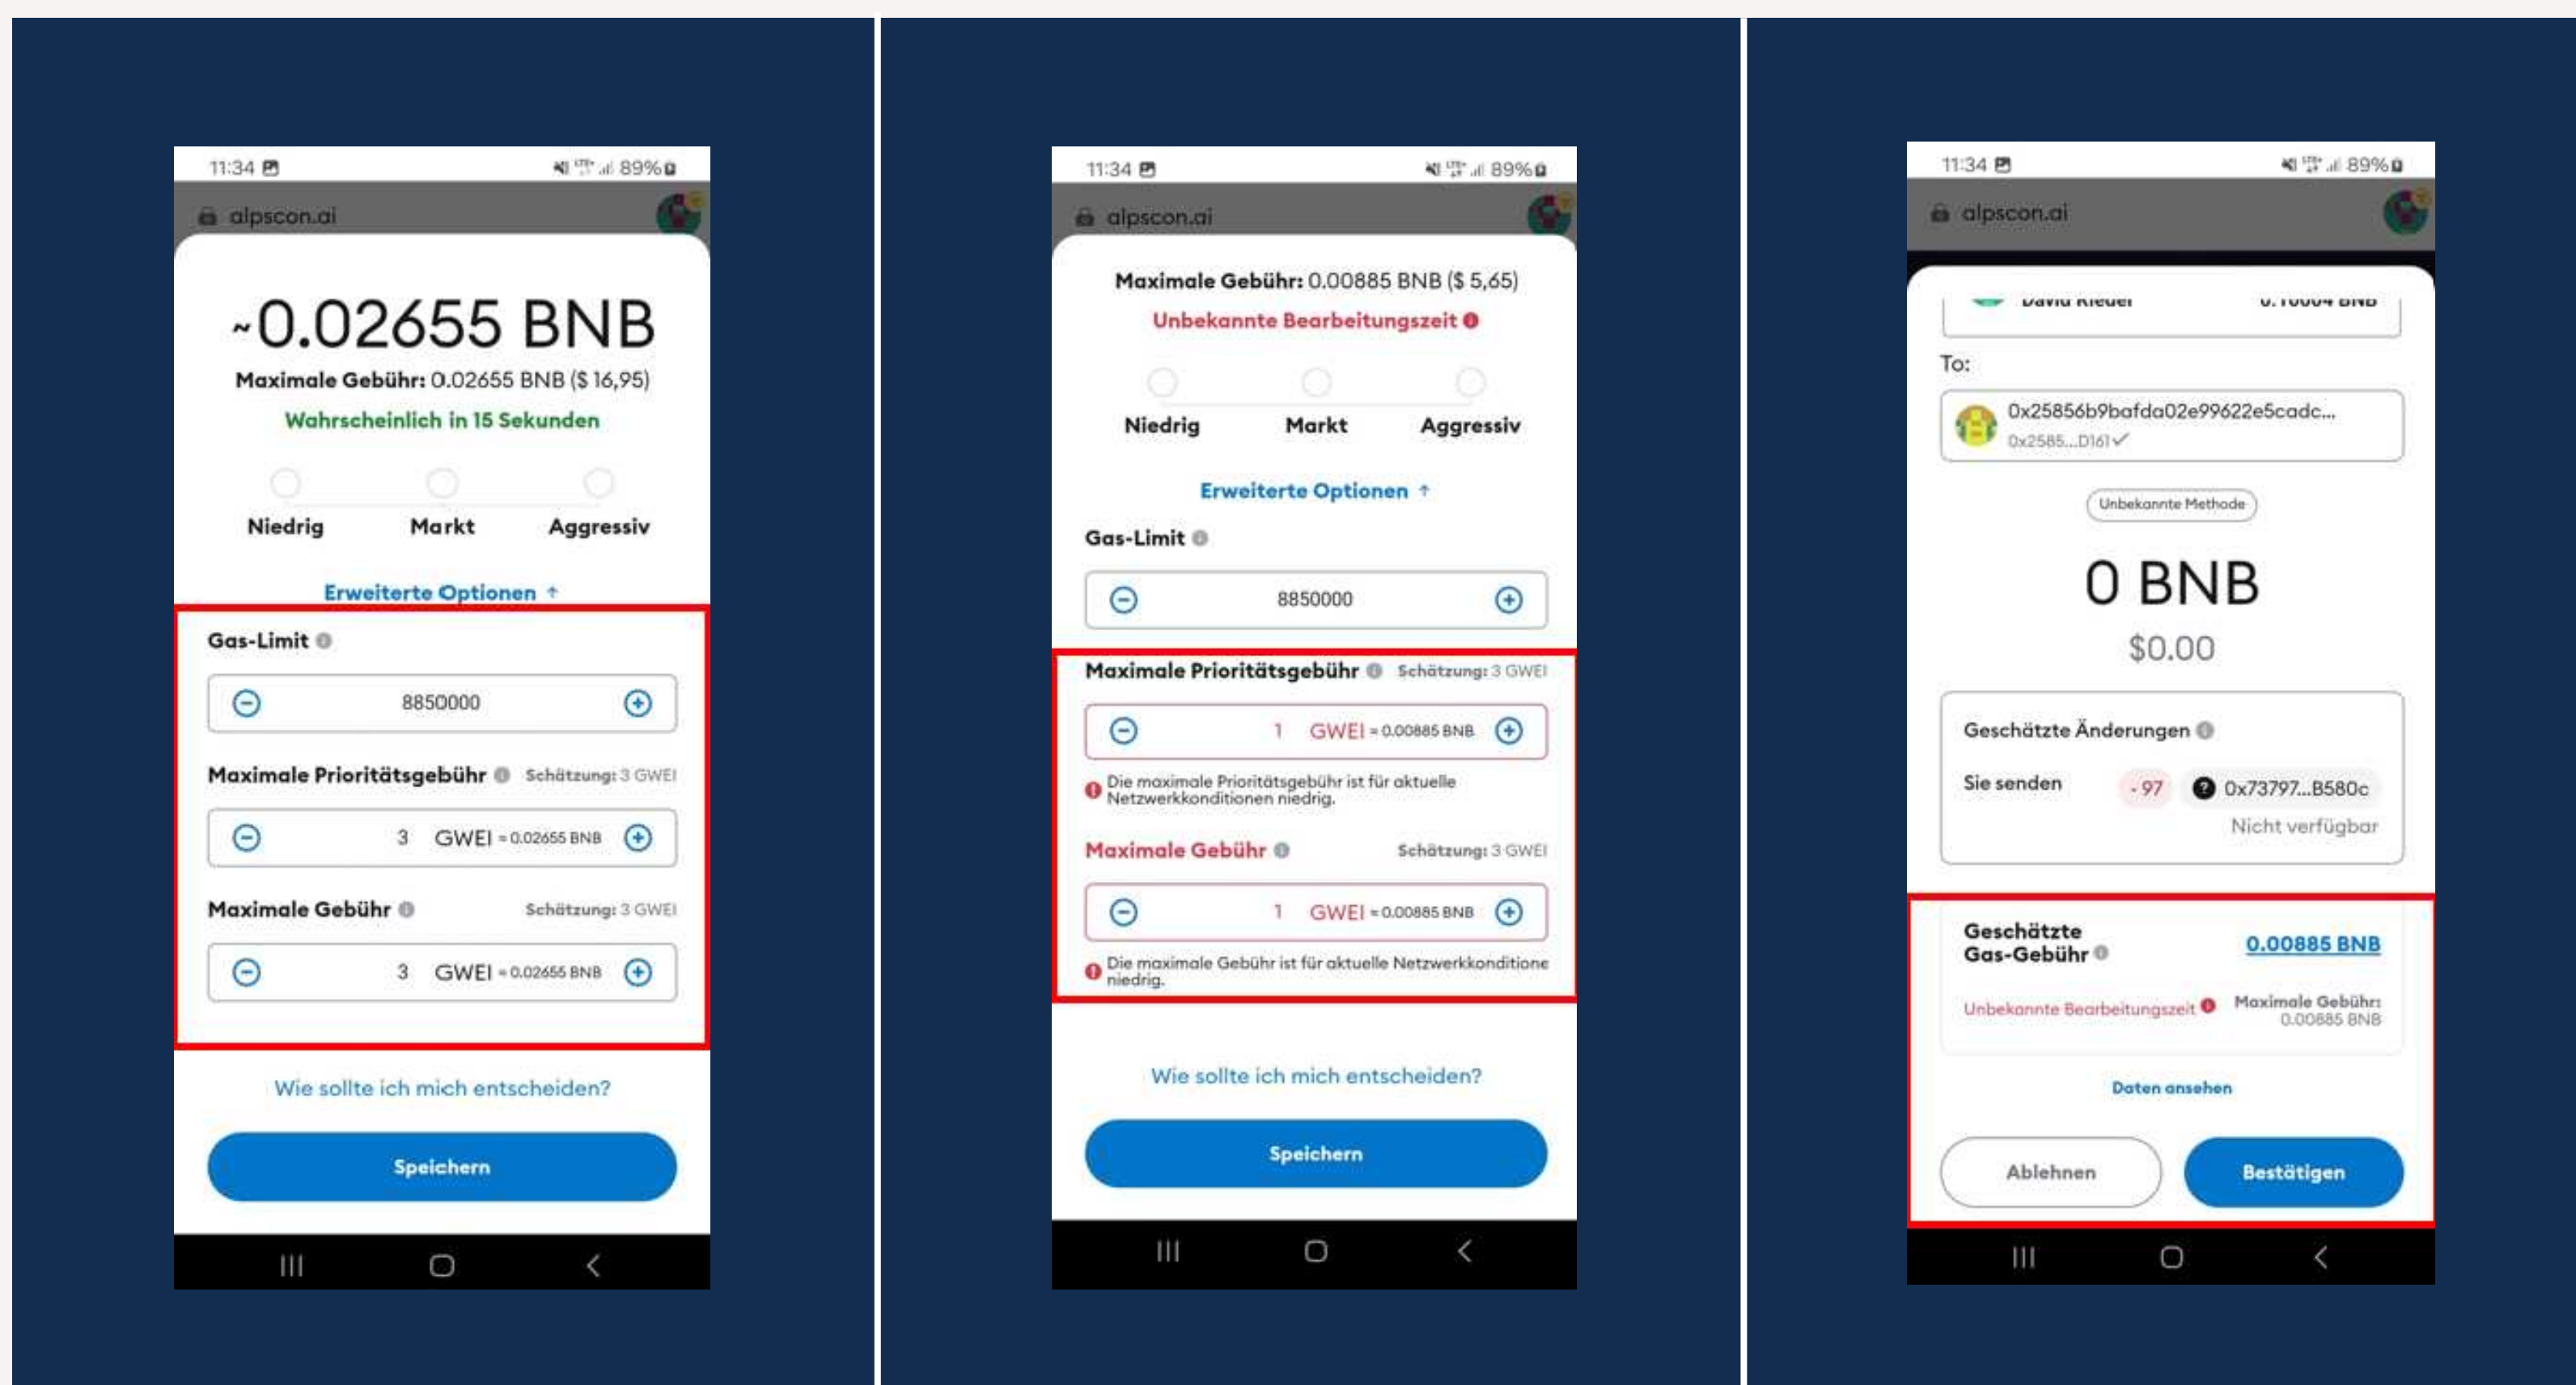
11:34 89%

alpscon.ai

~0.02655 BNB

Maximale Gebühr: 0.02655 BNB ($ 16,95)

Wahrscheinlich in 15 Sekunden

Niedrig Markt Aggressiv

Erweiterte Optionen ↑

Gas-Limit

8850000

Maximale Prioritätsgebühr Schätzung: 3 GWEI

3 GWEI ≈ 0.02655 BNB

Maximale Gebühr Schätzung: 3 GWEI

3 GWEI ≈ 0.02655 BNB

Wie sollte ich mich entscheiden?

Speichern

11:34 89%

alpscon.ai

Maximale Gebühr: 0.00885 BNB ($ 5,65)

Unbekannte Bearbeitungszeit

Niedrig Markt Aggressiv

Erweiterte Optionen ↑

Gas-Limit

8850000

Maximale Prioritätsgebühr Schätzung: 3 GWEI

1 GWEI ≈ 0.00885 BNB

Die maximale Prioritätsgebühr ist für aktuelle Netzwerkkonditionen niedrig.

Maximale Gebühr Schätzung: 3 GWEI

1 GWEI ≈ 0.00885 BNB

Die maximale Gebühr ist für aktuelle Netzwerkkonditione niedrig.

Wie sollte ich mich entscheiden?

Speichern

11:34 89%

alpscon.ai

David Rieder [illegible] BNB

To:

0x25856b9bafda02e99622e5cadc...

0x2585...D161

Unbekannte Methode

0 BNB

$0.00

Geschätzte Änderungen

Sie senden - 97 0x73797...B580c

Nicht verfügbar

Geschätzte Gas-Gebühr

0.00885 BNB

Unbekannte Bearbeitungszeit

Maximale Gebühr: 0.00885 BNB

Daten ansehen

Ablehnen

Bestätigen